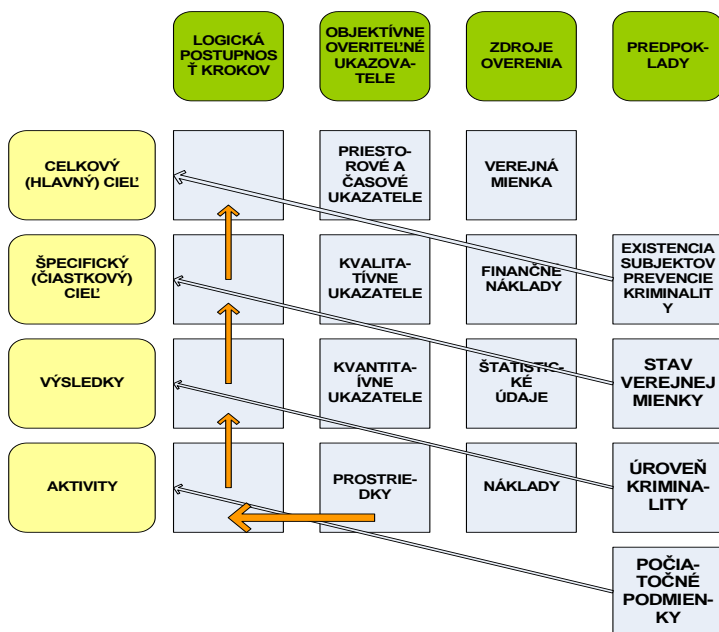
LOGICKÁ POSTUPNOSŤ KROKOV

OBJEKTÍVNE OVERITEĽNÉ UKAZOVATELE

ZDROJE OVERENIA

PREDPOKLADY

CELKOVÝ (HLAVNÝ) CIEĽ

PRIESTOROVÉ A ČASOVÉ UKAZATELE

VEREJNÁ MIENKA

ŠPECIFICKÝ (ČIASTKOVÝ) CIEĽ

KVALITATÍVNE UKAZATELE

FINANČNÉ NÁKLADY

EXISTENCIA SUBJEKTOV PREVENCIE KRIMINALITY

VÝSLEDKY

KVANTITATÍVNE UKAZATELE

ŠTATISTICKÉ ÚDAJE

STAV VEREJNEJ MIENKY

AKTIVITY

PROSTRIEDKY

NÁKLADY

ÚROVEŇ KRIMINALITY

POČIATOČNÉ PODMIENKY